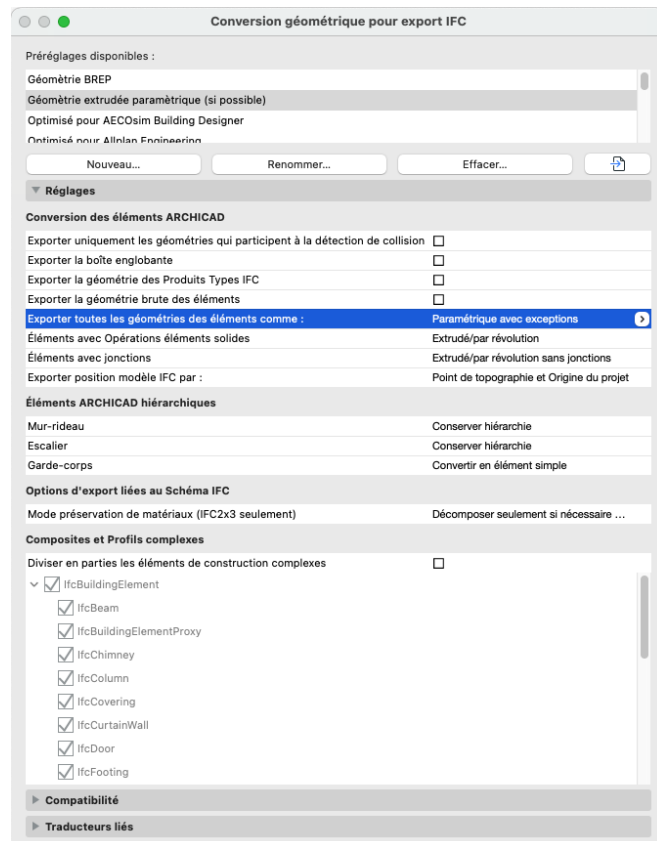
Conversion géométrique pour export IFC

Préréglages disponibles :

Géomètrie BREP
Géomètrie extrudée paramètrique (si possible)
Optimisé pour AECOsim Building Designer
Optimisé pour Allplan Engineering

Nouveau... | Renommer... | Effacer...

Réglages

Conversion des éléments ARCHICAD

| | |
|---|---|
| Exporter uniquement les géométries qui participent à la détection de collision | ☐ |
| Exporter la boîte englobante | ☐ |
| Exporter la géométrie des Produits Types IFC | ☐ |
| Exporter la géométrie brute des éléments | ☐ |
| Exporter toutes les géométries des éléments comme : | Paramétrique avec exceptions |
| Éléments avec Opérations éléments solides | Extrudé/par révolution |
| Éléments avec jonctions | Extrudé/par révolution sans jonctions |
| Exporter position modèle IFC par : | Point de topographie et Origine du projet |

Éléments ARCHICAD hiérarchiques

| | |
|---|---|
| Mur-rideau | Conserver hiérarchie |
| Escalier | Conserver hiérarchie |
| Garde-corps | Convertir en élément simple |

Options d'export liées au Schéma IFC

| | |
|---|---|
| Mode préservation de matériaux (IFC2x3 seulement) | Décomposer seulement si nécessaire ... |

Composites et Profils complexes

Diviser en parties les éléments de construction complexes ☐

IfcBuildingElement
IfcBeam
IfcBuildingElementProxy
IfcChimney
IfcColumn
IfcCovering
IfcCurtainWall
IfcDoor
IfcFooting

Compatibilité

Traducteurs liés